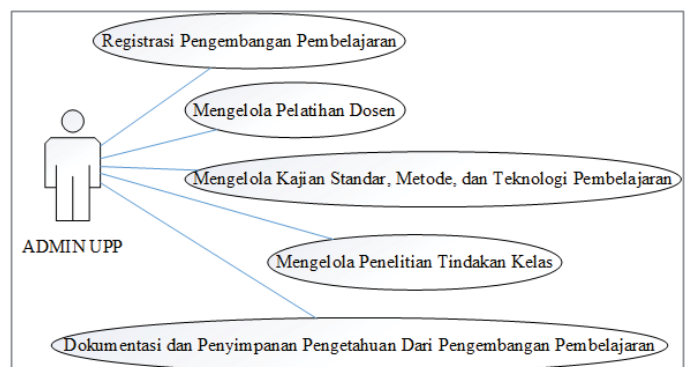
Registrasi Pengembangan Pembelajaran

Mengelola Pelatihan Dosen

Mengelola Kajian Standar, Metode, dan Teknologi Pembelajaran

ADMIN UPP

Mengelola Penelitian Tindakan Kelas

Dokumentasi dan Penyimpanan Pengetahuan Dari Pengembangan Pembelajaran